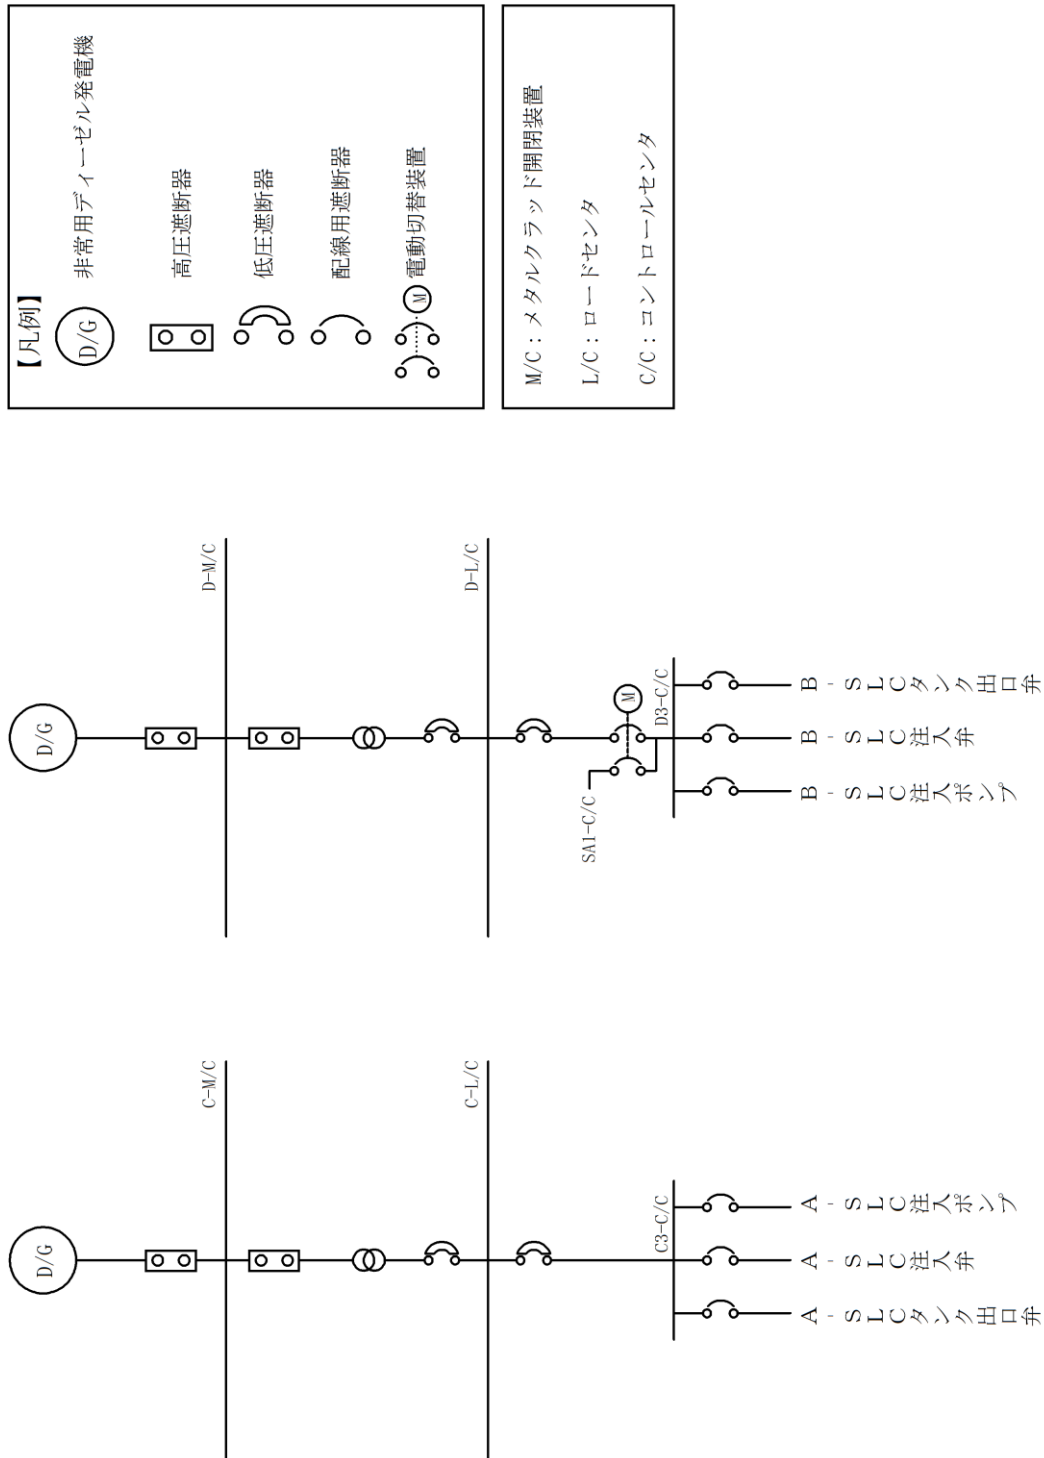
【凡例】
D/G 非常用ディーゼル発電機
高圧遮断器
低圧遮断器
配線用遮断器
M 電動切替装置

M/C：メタルクラッド開閉装置
L/C：ロードセンタ
C/C：コントロールセンタ

D/G
D-M/C
D-L/C
M
D3-C/C
SA1-C/C
B-SLCタンク出口弁
B-SLC注入弁
B-SLC注入ポンプ

D/G
C-M/C
C-L/C
C3-C/C
A-SLC注入ポンプ
A-SLC注入弁
A-SLCタンク出口弁